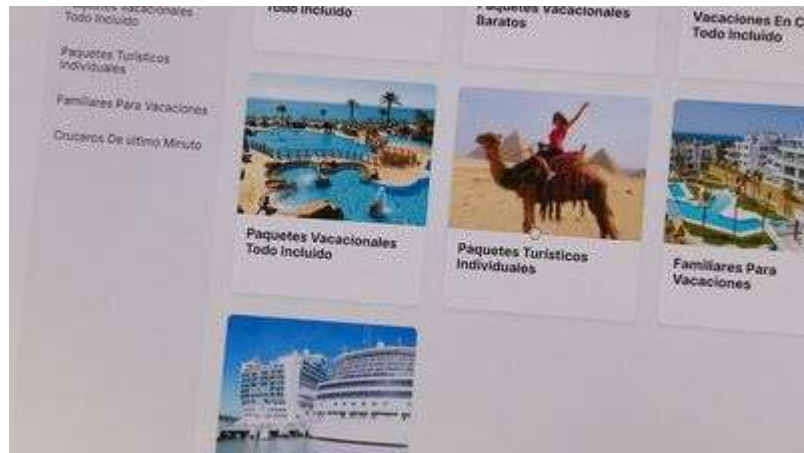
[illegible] Vacacionales Todo Incluido

Paquetes Turisticos Individuales

Familiares Para Vacaciones

Cruceros De ultimo Minuto

Todo Incluido

Paquetes Vacacionales Baratos

Vacaciones En C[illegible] Todo Incluido

Paquetes Vacacionales Todo Incluido

Paquetes Turisticos Individuales

Familiares Para Vacaciones